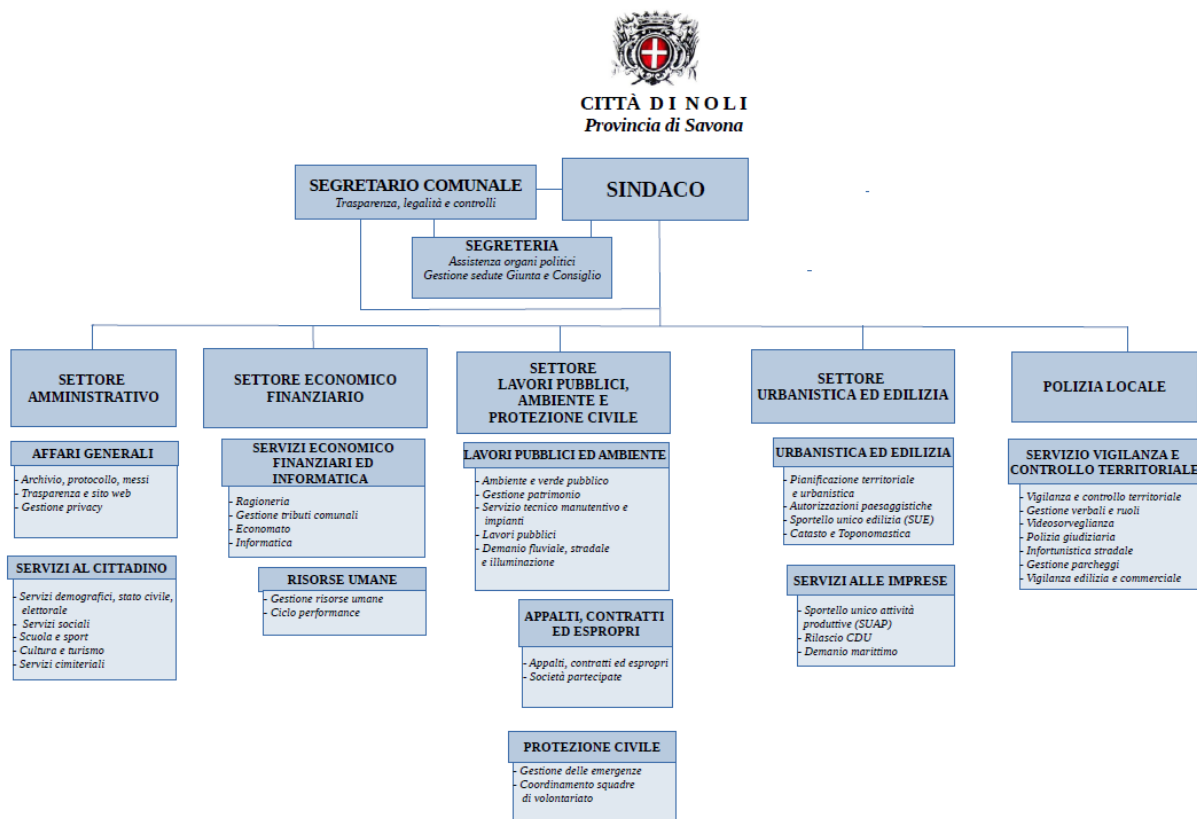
CITTÀ DI NOLI
Provincia di Savona

SEGRETARIO COMUNALE
Trasparenza, legalità e controlli

SINDACO

SEGRETERIA
Assistenza organi politici
Gestione sedute Giunta e Consiglio

SETTORE AMMINISTRATIVO

AFFARI GENERALI
- Archivio, protocollo, messi
- Trasparenza e sito web
- Gestione privacy

SERVIZI AL CITTADINO
- Servizi demografici, stato civile, elettorale
- Servizi sociali
- Scuola e sport
- Cultura e turismo
- Servizi cimiteriali

SETTORE ECONOMICO FINANZIARIO

SERVIZI ECONOMICO FINANZIARI ED INFORMATICA
- Ragioneria
- Gestione tributi comunali
- Economato
- Informatica

RISORSE UMANE
- Gestione risorse umane
- Ciclo performance

SETTORE LAVORI PUBBLICI, AMBIENTE E PROTEZIONE CIVILE

LAVORI PUBBLICI ED AMBIENTE
- Ambiente e verde pubblico
- Gestione patrimonio
- Servizio tecnico manutentivo e impianti
- Lavori pubblici
- Demanio fluviale, stradale e illuminazione

APPALTI, CONTRATTI ED ESPROPRI
- Appalti, contratti ed espropri
- Società partecipate

PROTEZIONE CIVILE
- Gestione delle emergenze
- Coordinamento squadre di volontariato

SETTORE URBANISTICA ED EDILIZIA

URBANISTICA ED EDILIZIA
- Pianificazione territoriale e urbanistica
- Autorizzazioni paesaggistiche
- Sportello unico edilizia (SUE)
- Catasto e Toponomastica

SERVIZI ALLE IMPRESE
- Sportello unico attività produttive (SUAP)
- Rilascio CDU
- Demanio marittimo

POLIZIA LOCALE

SERVIZIO VIGILANZA E CONTROLLO TERRITORIALE
- Vigilanza e controllo territoriale
- Gestione verbali e ruoli
- Videosorveglianza
- Polizia giudiziaria
- Infortunistica stradale
- Gestione parcheggi
- Vigilanza edilizia e commerciale